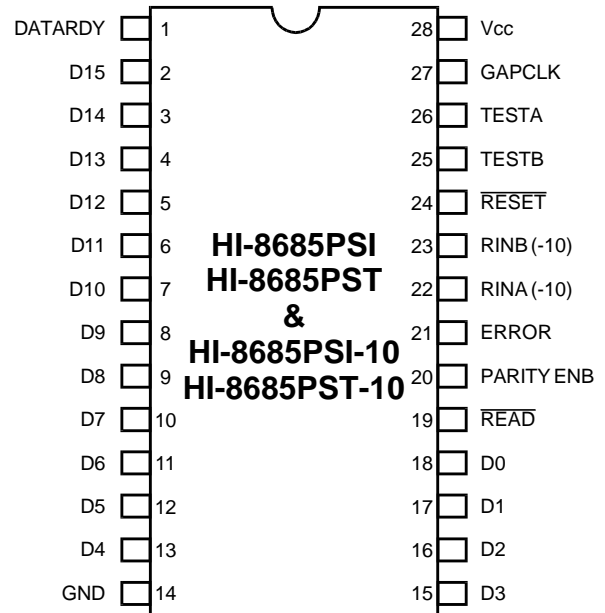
DATARDY 1
D15 2
D14 3
D13 4
D12 5
D11 6
D10 7
D9 8
D8 9
D7 10
D6 11
D5 12
D4 13
GND 14

28 Vcc
27 GAPCLK
26 TESTA
25 TESTB
24 $\overline{\text{RESET}}$
23 RINB (-10)
22 RINA (-10)
21 ERROR
20 PARITY ENB
19 $\overline{\text{READ}}$
18 D0
17 D1
16 D2
15 D3

HI-8685PSI
HI-8685PST
&
HI-8685PSI-10
HI-8685PST-10